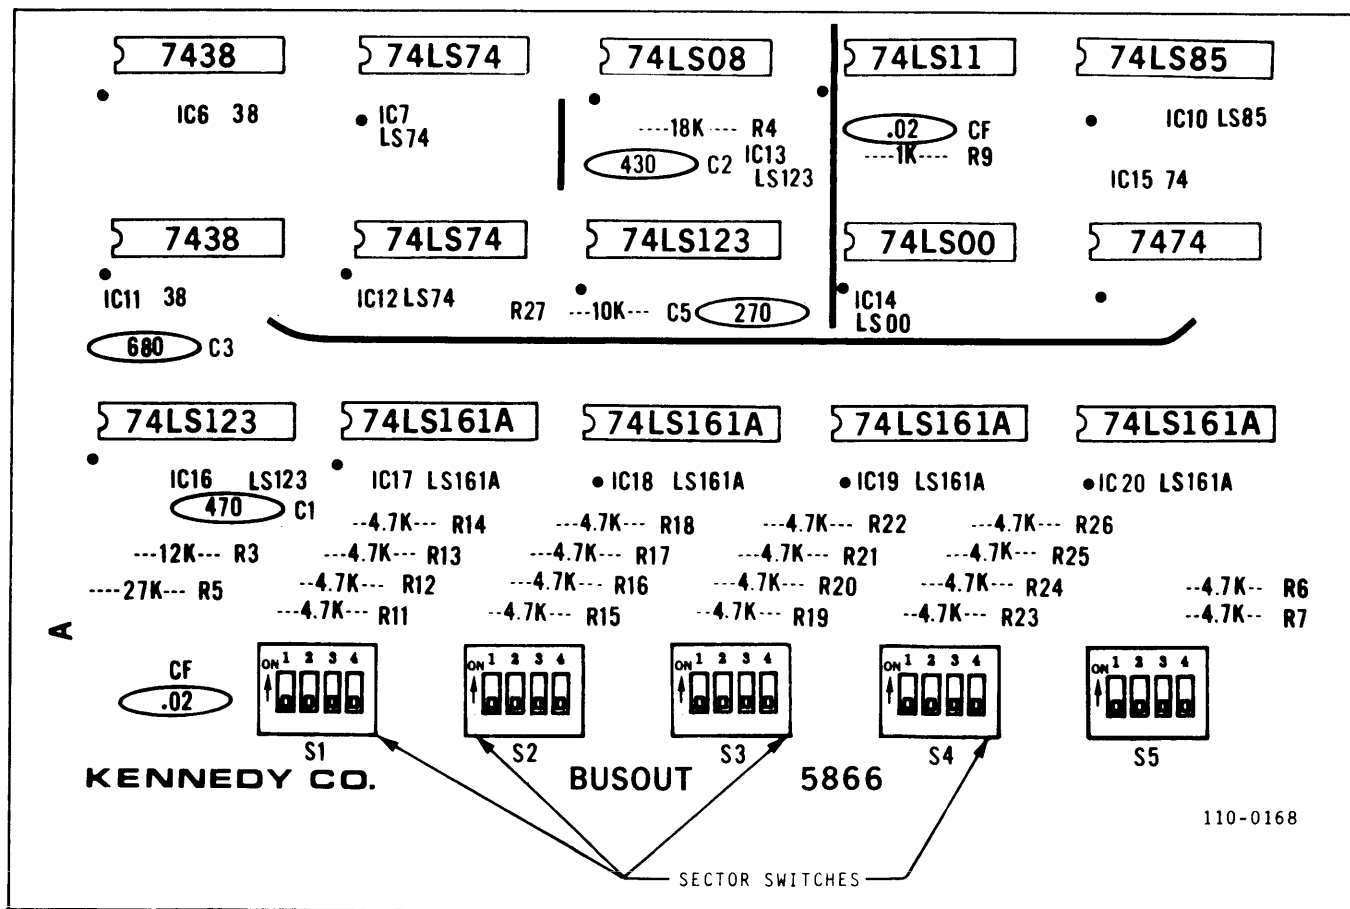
7438

74LS74

74LS08

74LS11

74LS85

IC6 38

IC7
LS74

----18K---- R4

.02 CF

IC10 LS85

430 C2

IC13
LS123

----1K---- R9

IC15 74

7438

74LS74

74LS123

74LS00

7474

IC11 38

IC12 LS74

R27 ---10K--- C5 270

IC14
LS00

680 C3

74LS123

74LS161A

74LS161A

74LS161A

74LS161A

IC16 LS123

IC17 LS161A

IC18 LS161A

IC19 LS161A

IC20 LS161A

470 C1

---4.7K--- R14

---4.7K--- R18

---4.7K--- R22

---4.7K--- R26

---12K--- R3

---4.7K--- R13

---4.7K--- R17

---4.7K--- R21

---4.7K--- R25

----27K--- R5

---4.7K--- R12

---4.7K--- R16

---4.7K--- R20

---4.7K--- R24

--4.7K-- R6

---4.7K--- R11

---4.7K--- R15

---4.7K--- R19

---4.7K--- R23

--4.7K-- R7

A

CF

.02

ON 1 2 3 4

ON 1 2 3 4

ON 1 2 3 4

ON 1 2 3 4

ON 1 2 3 4

S1

S2

S3

S4

S5

KENNEDY CO.

BUSOUT

5866

110-0168

SECTOR SWITCHES